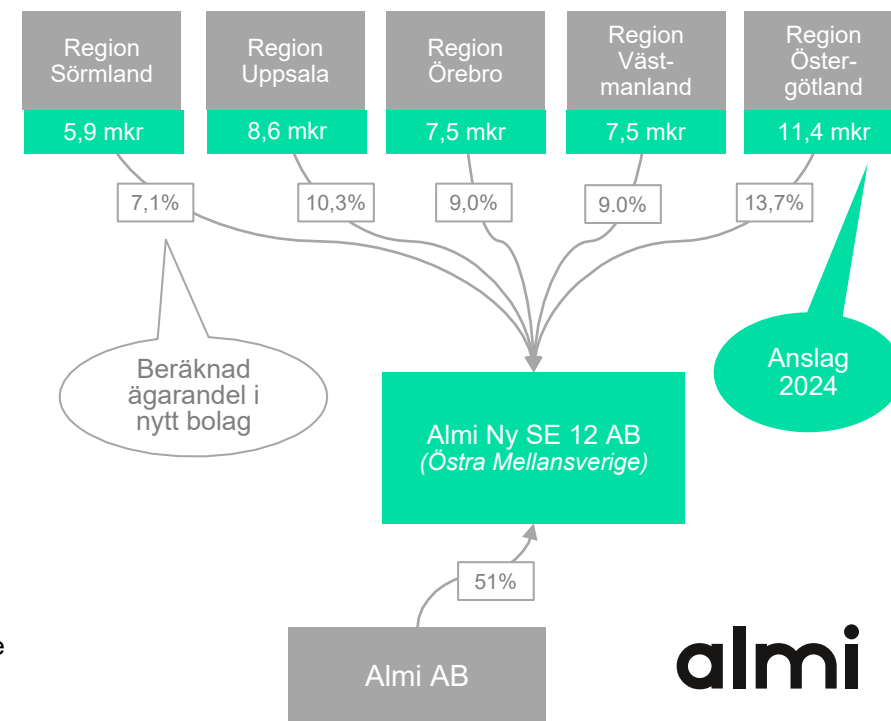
Region Sörmland

5,9 mkr

Region Uppsala

8,6 mkr

Region Örebro

7,5 mkr

Region Västmanland

7,5 mkr

Region Östergötland

11,4 mkr

7,1%

10,3%

9,0%

9.0%

13,7%

Beräknad ägarandel i nytt bolag

Anslag 2024

Almi Ny SE 12 AB
*(Östra Mellansverige)*

51%

e

Almi AB

almi